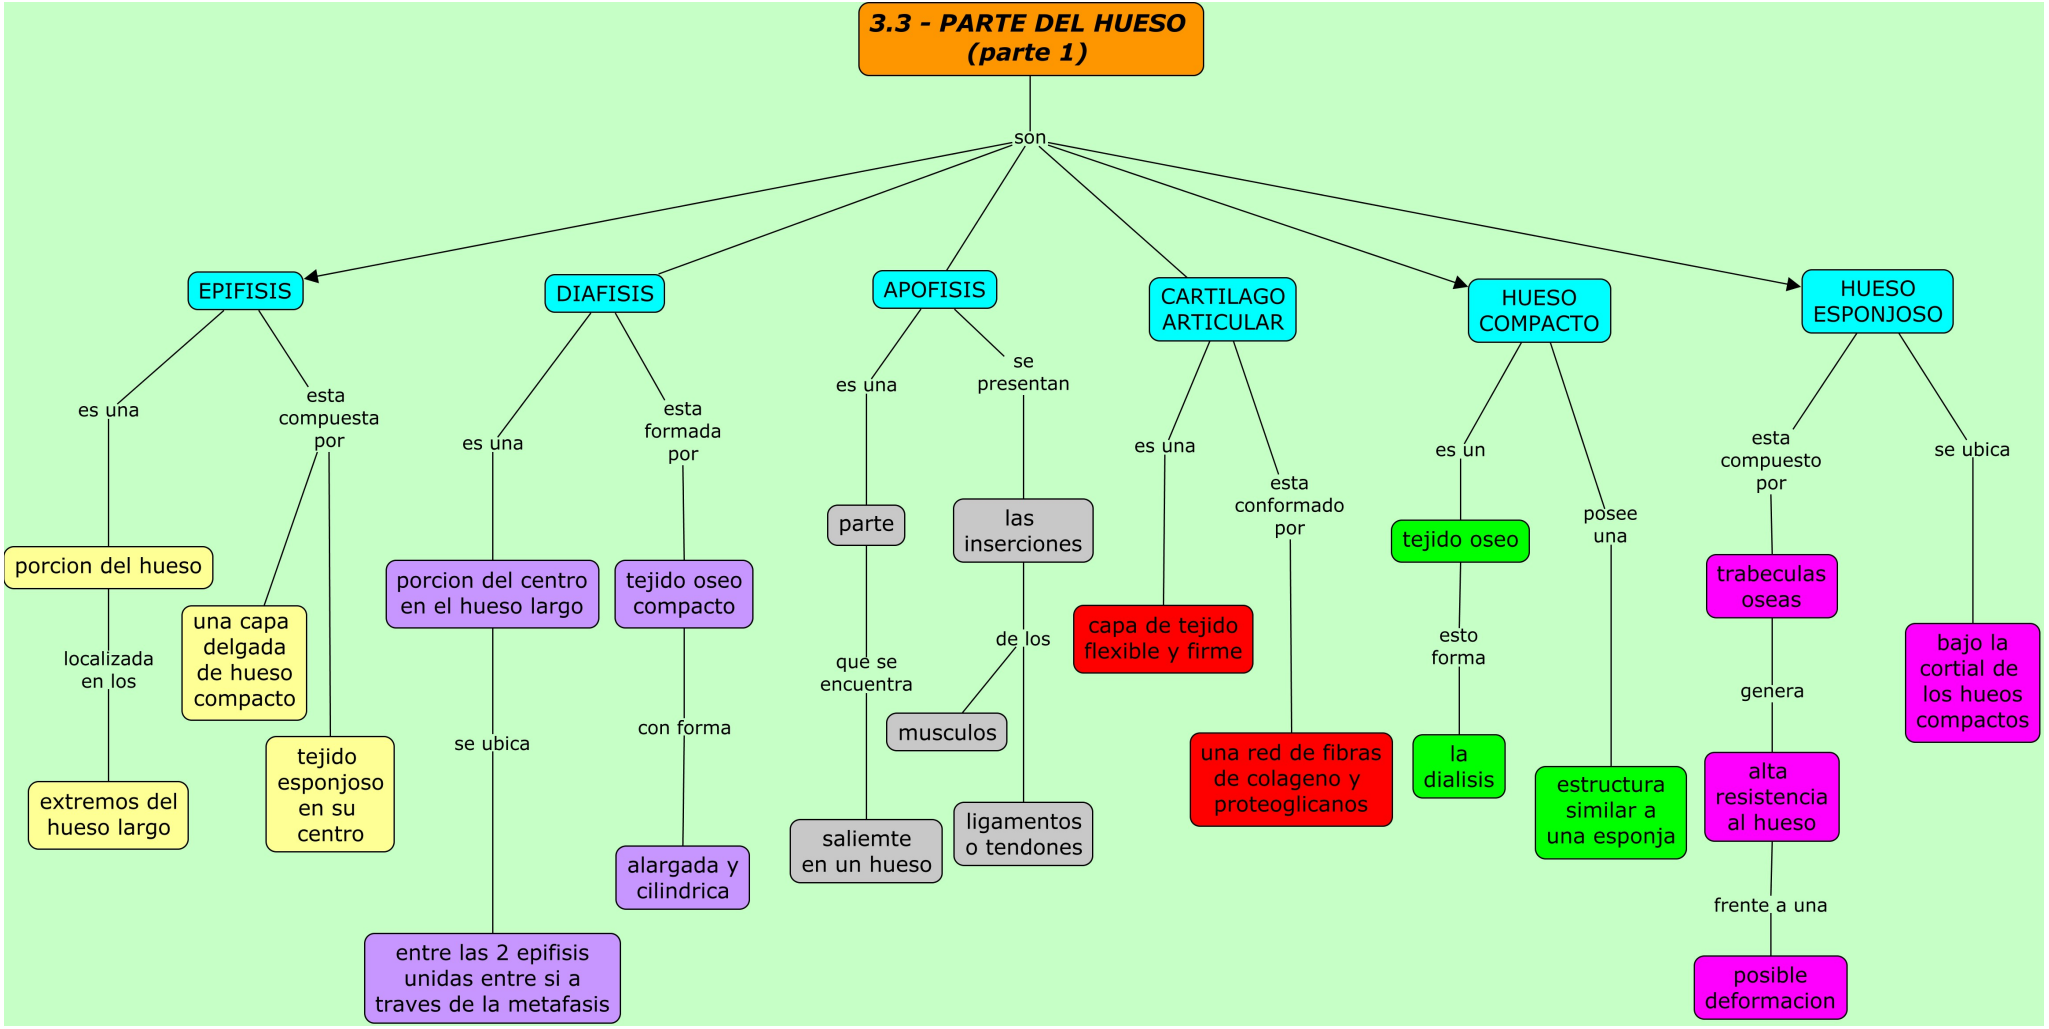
3.3 - PARTE DEL HUESO
(parte 1)

son

EPIFISIS
es una
porcion del hueso
localizada en los
extremos del hueso largo
esta compuesta por
una capa delgada de hueso compacto
tejido esponjoso en su centro

DIAFISIS
es una
porcion del centro en el hueso largo
se ubica
entre las 2 epifisis unidas entre si a traves de la metafasis
esta formada por
tejido oseo compacto
con forma
alargada y cilindrica

APOFISIS
es una
parte
que se encuentra
saliemte en un hueso
se presentan
las inserciones
de los
musculos
ligamentos o tendones

CARTILAGO ARTICULAR
es una
capa de tejido flexible y firme
esta conformado por
una red de fibras de colageno y proteoglicanos

HUESO COMPACTO
es un
tejido oseo
esto forma
la dialisis
posee una
estructura similar a una esponja

HUESO ESPONJOSO
esta compuesto por
trabeculas oseas
genera
alta resistencia al hueso
frente a una
posible deformacion
se ubica
bajo la cortial de los hueos compactos